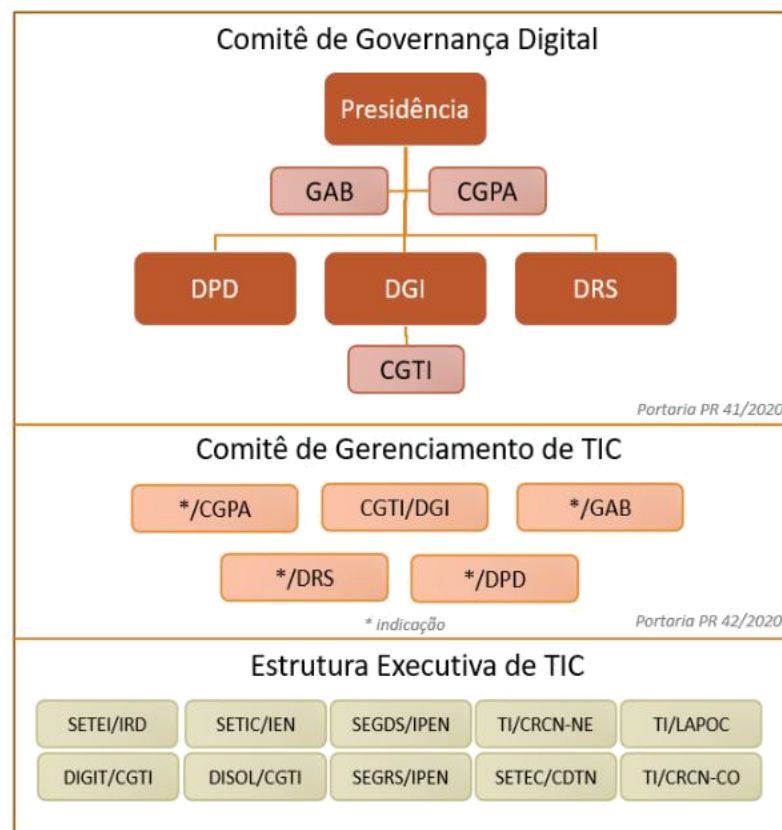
Comitê de Governança Digital

Presidência

GAB

CGPA

DPD

DGI

DRS

CGTI

Portaria PR 41/2020

Comitê de Gerenciamento de TIC

*/CGPA

CGTI/DGI

*/GAB

*/DRS

*/DPD

* indicação

Portaria PR 42/2020

Estrutura Executiva de TIC

| SETEI/IRD | SETIC/IEN | SEGDS/IPEN | TI/CRCN-NE | TI/LAPOC |
|---|---|---|---|---|
| DIGIT/CGTI | DISOL/CGTI | SEGRS/IPEN | SETEC/CDTN | TI/CRCN-CO |